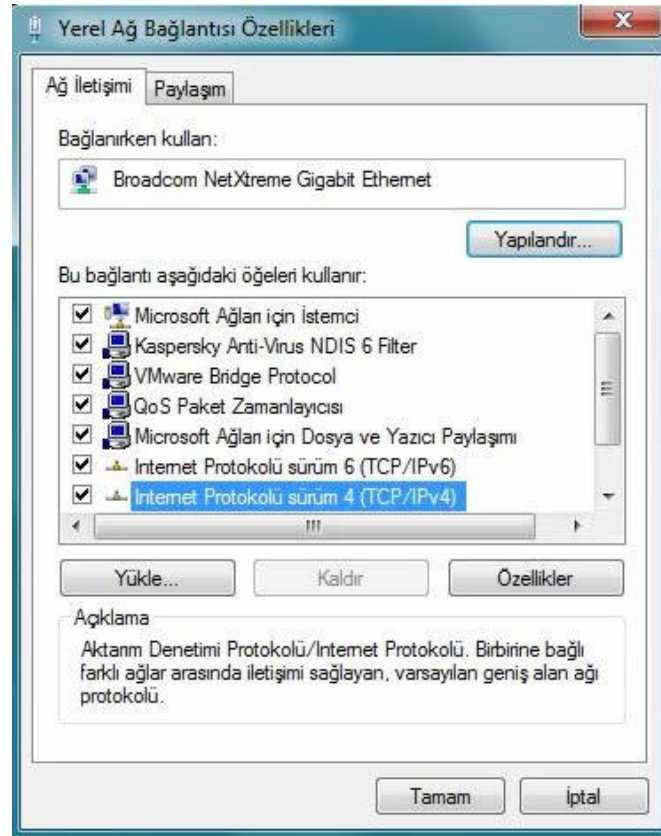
Yerel Ağ Bağlantısı Özellikleri

Ağ İletişimi | Paylaşım

Bağlanırken kullan:

Broadcom NetXtreme Gigabit Ethernet

Yapılandır...

Bu bağlantı aşağıdaki öğeleri kullanır:

Microsoft Ağları için İstemci
Kaspersky Anti-Virus NDIS 6 Filter
VMware Bridge Protocol
QoS Paket Zamanlayıcısı
Microsoft Ağları için Dosya ve Yazıcı Paylaşımı
Internet Protokolü sürüm 6 (TCP/IPv6)
Internet Protokolü sürüm 4 (TCP/IPv4)

Yükle... | Kaldır | Özellikler

Açıklama

Aktarım Denetimi Protokolü/Internet Protokolü. Birbirine bağlı farklı ağlar arasında iletişimi sağlayan, varsayılan geniş alan ağı protokolü.

Tamam | İptal